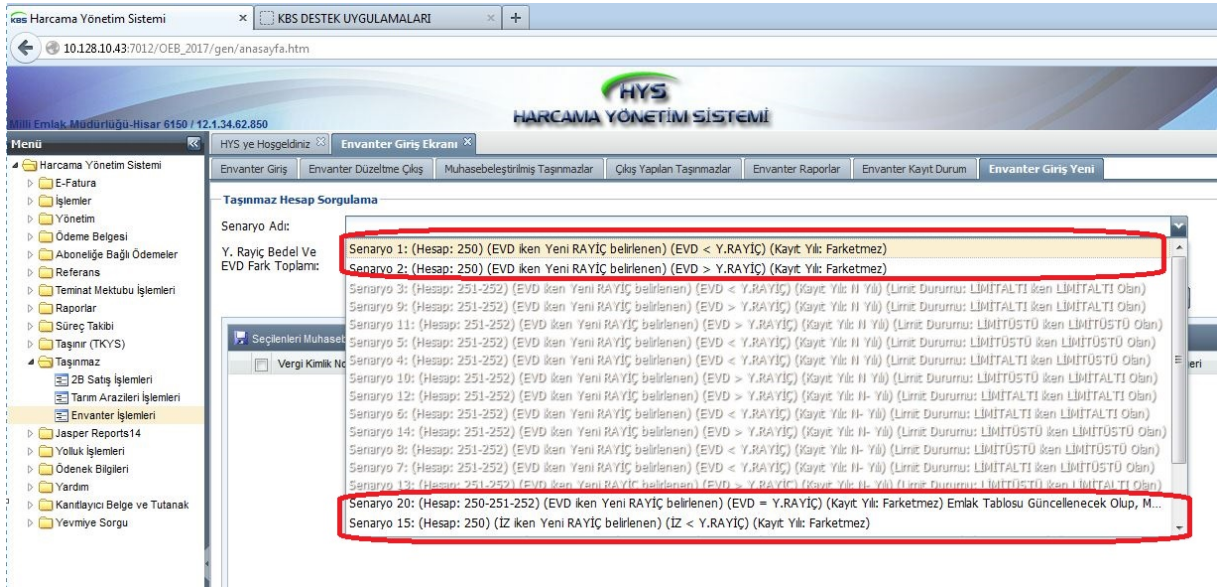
kbs Harcama Yönetim Sistemi × KBS DESTEK UYGULAMALARI × +

10.128.10.43:7012/OEB_2017/gen/anasayfa.htm

HYS
HARCAMA YÖNETİM SİSTEMİ

Milli Emlak Müdürlüğü-Hisar 6150 / 12.1.34.62.850

Menü

Harcama Yönetim Sistemi
E-Fatura
İşlemler
Yönetim
Ödeme Belgesi
Aboneliğe Bağlı Ödemeler
Referans
Teminat Mektubu İşlemleri
Raporlar
Süreç Takibi
Taşınır (TKYS)
Taşınmaz
2B Satış İşlemleri
Tarım Arazileri İşlemleri
Envanter İşlemleri
Jasper Reports14
Yolluk İşlemleri
Ödenek Bilgileri
Yardım
Kanıtlayıcı Belge ve Tutanak
Yevmiye Sorgu

HYS ye Hoşgeldiniz | Envanter Giriş Ekranı

Envanter Giriş | Envanter Düzeltme Çıkış | Muhasebeleştirilmiş Taşınmazlar | Çıkış Yapılan Taşınmazlar | Envanter Raporlar | Envanter Kayıt Durum | Envanter Giriş Yeni

Taşınmaz Hesap Sorgulama

Senaryo Adı:

Y. Rayiç Bedel Ve EVD Fark Toplamı:

Seçilenleri Muhaset

Vergi Kimlik No

eri

Senaryo 1: (Hesap: 250) (EVD iken Yeni RAYİÇ belirlenen) (EVD < Y.RAYİÇ) (Kayıt Yılı: Farketmez)
Senaryo 2: (Hesap: 250) (EVD iken Yeni RAYİÇ belirlenen) (EVD > Y.RAYİÇ) (Kayıt Yılı: Farketmez)
Senaryo 3: (Hesap: 251-252) (EVD iken Yeni RAYİÇ belirlenen) (EVD < Y.RAYİÇ) (Kayıt Yılı: N Yılı) (Limit Durumu: LİMİTALTI iken LİMİTALTI Olan)
Senaryo 9: (Hesap: 251-252) (EVD iken Yeni RAYİÇ belirlenen) (EVD > Y.RAYİÇ) (Kayıt Yılı: N Yılı) (Limit Durumu: LİMİTALTI iken LİMİTALTI Olan)
Senaryo 11: (Hesap: 251-252) (EVD iken Yeni RAYİÇ belirlenen) (EVD > Y.RAYİÇ) (Kayıt Yılı: N Yılı) (Limit Durumu: LİMİTÜSTÜ iken LİMİTÜSTÜ Olan)
Senaryo 5: (Hesap: 251-252) (EVD iken Yeni RAYİÇ belirlenen) (EVD < Y.RAYİÇ) (Kayıt Yılı: N Yılı) (Limit Durumu: LİMİTÜSTÜ iken LİMİTÜSTÜ Olan)
Senaryo 4: (Hesap: 251-252) (EVD iken Yeni RAYİÇ belirlenen) (EVD < Y.RAYİÇ) (Kayıt Yılı: N Yılı) (Limit Durumu: LİMİTALTI iken LİMİTÜSTÜ Olan)
Senaryo 10: (Hesap: 251-252) (EVD iken Yeni RAYİÇ belirlenen) (EVD > Y.RAYİÇ) (Kayıt Yılı: N Yılı) (Limit Durumu: LİMİTÜSTÜ iken LİMİTALTI Olan)
Senaryo 12: (Hesap: 251-252) (EVD iken Yeni RAYİÇ belirlenen) (EVD > Y.RAYİÇ) (Kayıt Yılı: N- Yılı) (Limit Durumu: LİMİTALTI iken LİMİTALTI Olan)
Senaryo 6: (Hesap: 251-252) (EVD iken Yeni RAYİÇ belirlenen) (EVD < Y.RAYİÇ) (Kayıt Yılı: N- Yılı) (Limit Durumu: LİMİTALTI iken LİMİTALTI Olan)
Senaryo 14: (Hesap: 251-252) (EVD iken Yeni RAYİÇ belirlenen) (EVD > Y.RAYİÇ) (Kayıt Yılı: N- Yılı) (Limit Durumu: LİMİTÜSTÜ iken LİMİTÜSTÜ Olan)
Senaryo 8: (Hesap: 251-252) (EVD iken Yeni RAYİÇ belirlenen) (EVD < Y.RAYİÇ) (Kayıt Yılı: N- Yılı) (Limit Durumu: LİMİTÜSTÜ iken LİMİTÜSTÜ Olan)
Senaryo 7: (Hesap: 251-252) (EVD iken Yeni RAYİÇ belirlenen) (EVD < Y.RAYİÇ) (Kayıt Yılı: N- Yılı) (Limit Durumu: LİMİTALTI iken LİMİTÜSTÜ Olan)
Senaryo 13: (Hesap: 251-252) (EVD iken Yeni RAYİÇ belirlenen) (EVD > Y.RAYİÇ) (Kayıt Yılı: N- Yılı) (Limit Durumu: LİMİTÜSTÜ iken LİMİTALTI Olan)
Senaryo 20: (Hesap: 250-251-252) (EVD iken Yeni RAYİÇ belirlenen) (EVD = Y.RAYİÇ) (Kayıt Yılı: Farketmez) Emlak Tablosu Güncellenecek Olup, M...
Senaryo 15: (Hesap: 250) (İZ iken Yeni RAYİÇ belirlenen) (İZ < Y.RAYİÇ) (Kayıt Yılı: Farketmez)